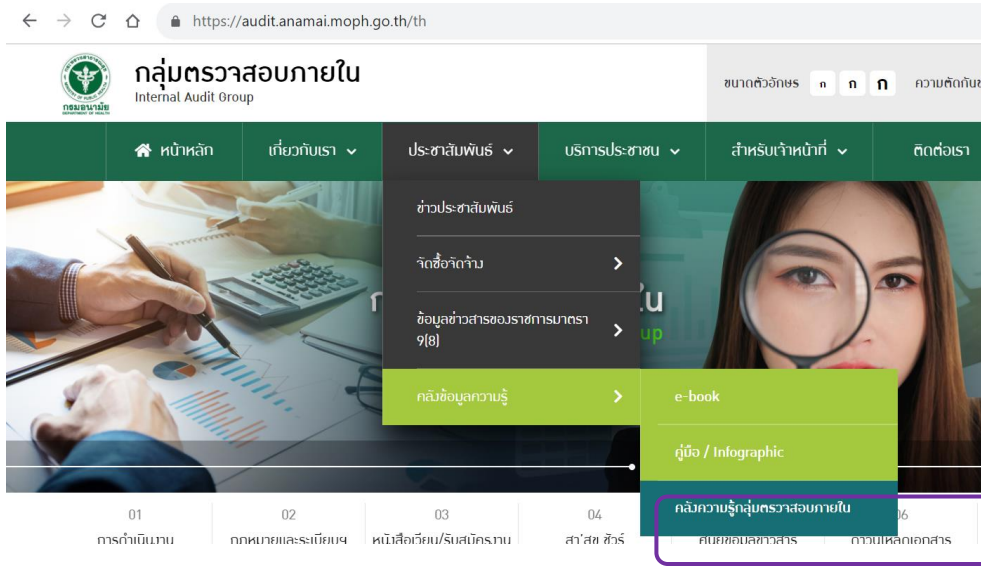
https://audit.anamai.moph.go.th/th

กรมอนามัย

กลุ่มตรวจสอบภายใน
Internal Audit Group

ขนาดตัวอักษร ก ก ก ความตัดกัน

หน้าหลัก เกี่ยวกับเรา ประชาสัมพันธ์ บริการประชาชน สำหรับเจ้าหน้าที่ ติดต่อเรา

ข่าวประชาสัมพันธ์
จัดซื้อจัดจ้าง
ข้อมูลข่าวสารของราชการมาตรา 9(8)
คลังข้อมูลความรู้

e-book
คู่มือ / Infographic
คลังความรู้กลุ่มตรวจสอบภายใน

01 การดำเนินงาน
02 กฎหมายและระเบียบฯ
03 หนังสือเวียน/รับสมัครงาน
04 สาวสุข ชัวร์
ศูนย์ข้อมูลข่าวสาร
06 ดาวน์โหลดเอกสาร